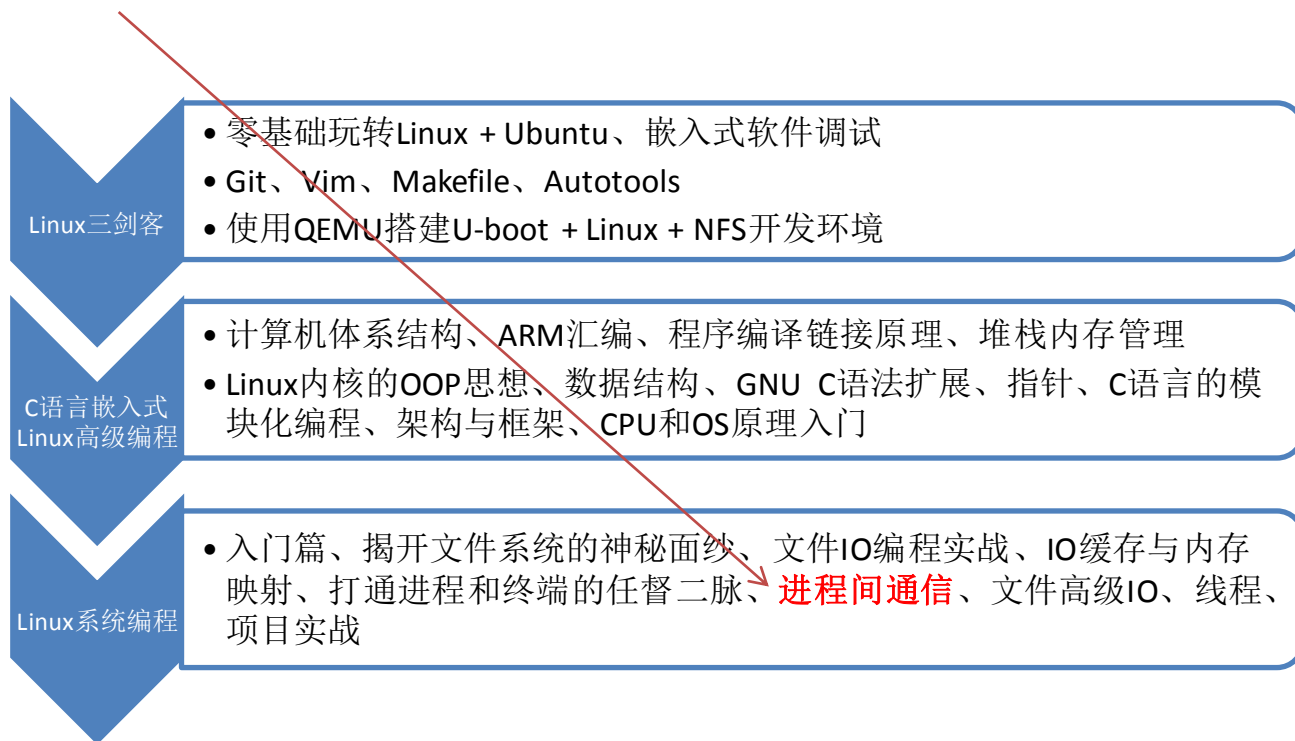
Linux三剑客

• 零基础玩转Linux + Ubuntu、嵌入式软件调试
• Git、Vim、Makefile、Autotools
• 使用QEMU搭建U-boot + Linux + NFS开发环境

C语言嵌入式Linux高级编程

• 计算机体系结构、ARM汇编、程序编译链接原理、堆栈内存管理
• Linux内核的OOP思想、数据结构、GNU C语法扩展、指针、C语言的模块化编程、架构与框架、CPU和OS原理入门

Linux系统编程

• 入门篇、揭开文件系统的神秘面纱、文件IO编程实战、IO缓存与内存映射、打通进程和终端的任督二脉、进程间通信、文件高级IO、线程、项目实战